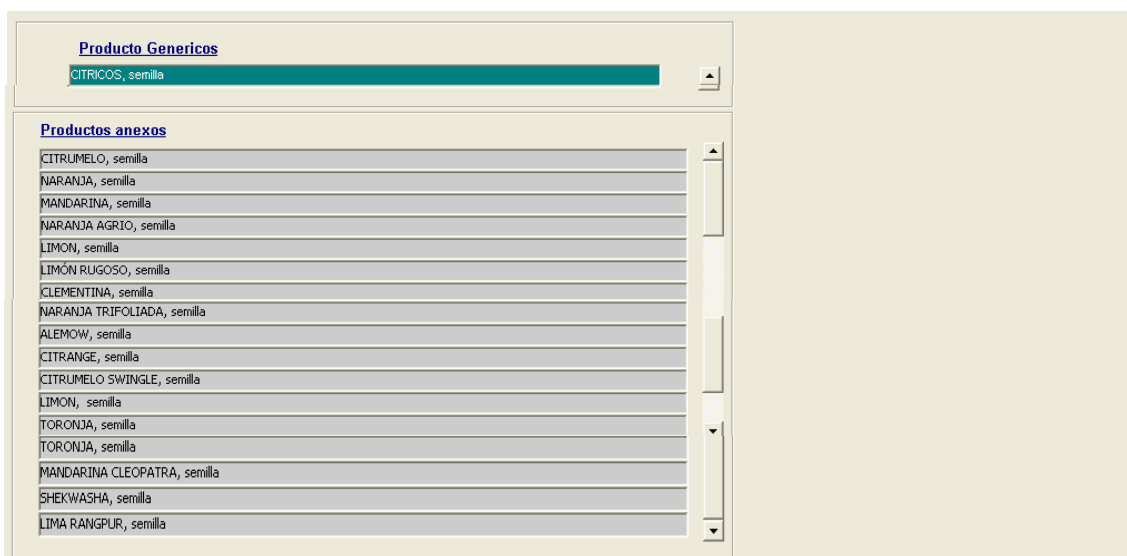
Producto Genericos

CITRICOS, semilla

Productos anexos

CITRUMELO, semilla
NARANJA, semilla
MANDARINA, semilla
NARANJA AGRIO, semilla
LIMON, semilla
LIMÓN RUGOSO, semilla
CLEMENTINA, semilla
NARANJA TRIFOLIADA, semilla
ALEMOW, semilla
CITRANGE, semilla
CITRUMELO SWINGLE, semilla
LIMON, semilla
TORONJA, semilla
TORONJA, semilla
MANDARINA CLEOPATRA, semilla
SHEKWASHA, semilla
LIMA RANGPUR, semilla